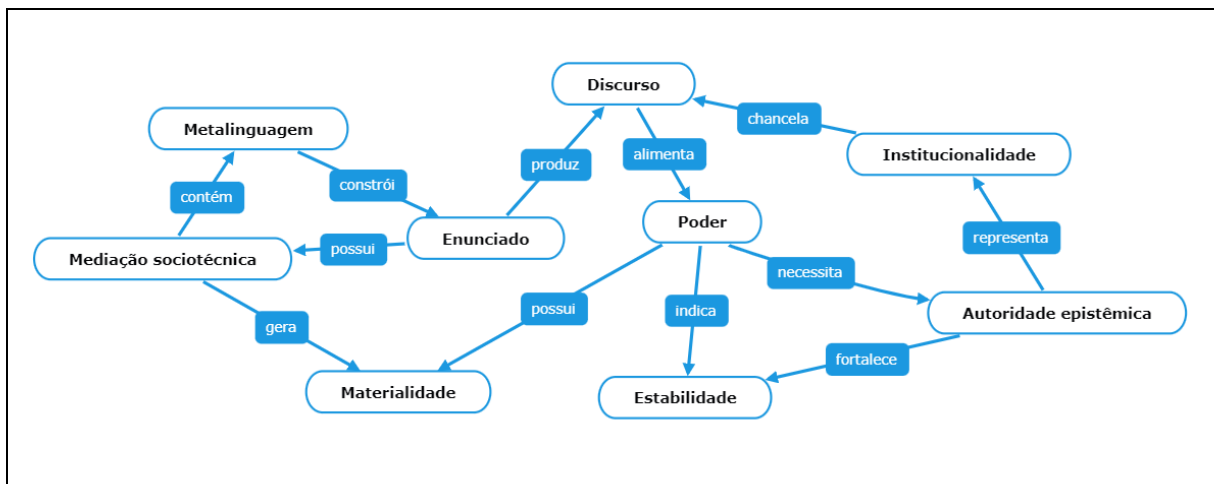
Discurso

chancela

Metalinguagem

produz

alimenta

Institucionalidade

constrói

contém

Poder

representa

possui

Enunciado

Mediação sociotécnica

necessita

possui

indica

Autoridade epistêmica

gera

fortalece

Materialidade

Estabilidade